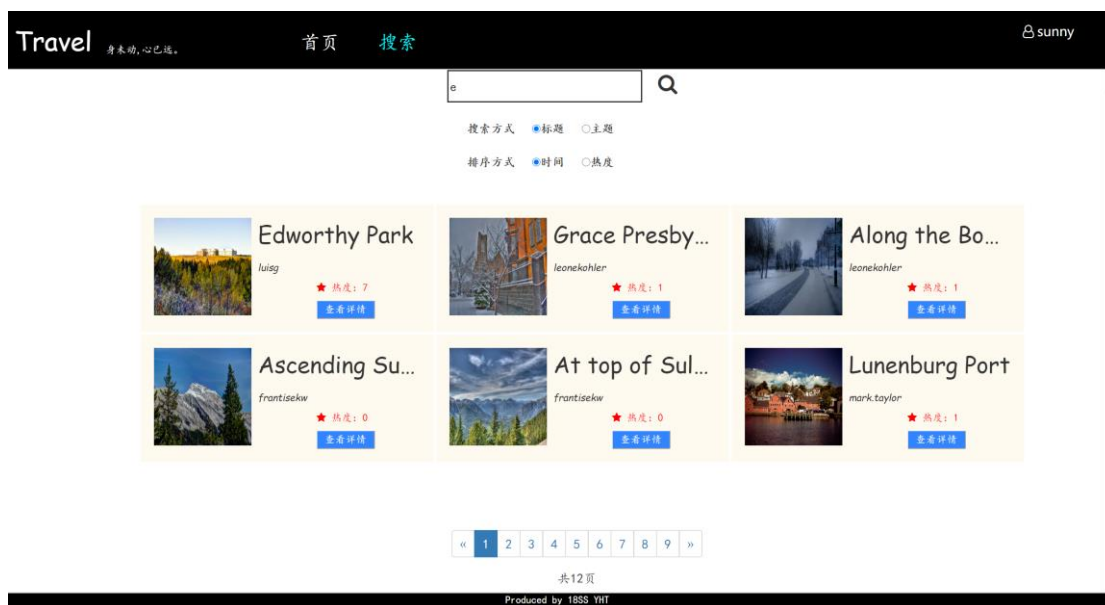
Travel 身未动,心已远。

首页 搜索

sunny

e

搜索方式 标题 主题

排序方式 时间 热度

Edworthy Park
luisg
★ 热度: 7
查看详情

Grace Presby...
leonekohler
★ 热度: 1
查看详情

Along the Bo...
leonekohler
★ 热度: 1
查看详情

Ascending Su...
frantisekw
★ 热度: 0
查看详情

At top of Sul...
frantisekw
★ 热度: 0
查看详情

Lunenburg Port
mark.taylor
★ 热度: 1
查看详情

« 1 2 3 4 5 6 7 8 9 »

共12页

Produced by 18SS YHT